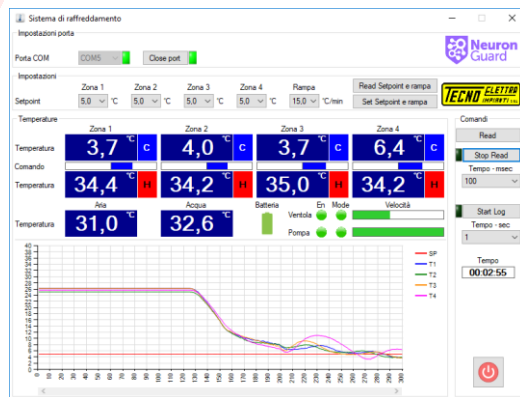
Sistema di raffreddamento

Impostazioni porta

Porta COM COM5 Close port

Neuron Guard

Impostazioni

Zona 1 Zona 2 Zona 3 Zona 4 Rampa

Setpoint 5,0 °C 5,0 °C 5,0 °C 5,0 °C 15,0 °C/min

Read Setpoint e rampa

Set Setpoint e rampa

TECNO ELETTRA IMPIANTI

Temperature

Zona 1 Zona 2 Zona 3 Zona 4

Temperatura 3,7 °C C 4,0 °C C 3,7 °C C 6,4 °C C

Comando

Temperatura 34,4 °C H 34,2 °C H 35,0 °C H 34,2 °C H

Aria Acqua Batteria En Mode Velocità

Temperatura 31,0 °C 32,6 °C

Ventola

Pompa

Comandi

Read

Stop Read

Tempo - msec

100

Start Log

Tempo - sec

1

Tempo

00:02:55

SP
T1
T2
T3
T4

40 38 36 34 32 30 28 26 24 22 20 18 16 14 12 10 8 6 4 2 0

0 10 20 30 40 50 60 70 80 90 100 110 120 130 140 150 160 170 180 190 200 210 220 230 240 250 260 270 280 290 300